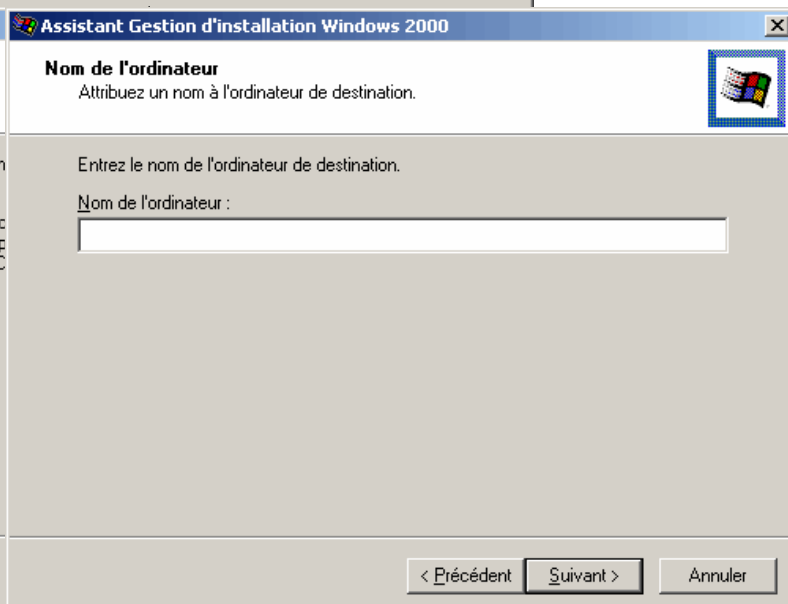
Assistant Gestion d'installation Windows 2000

Nom de l'ordinateur
Attribuez un nom à l'ordinateur de destination.

Entrez le nom de l'ordinateur de destination.

Nom de l'ordinateur :

< Précédent | Suivant > | Annuler